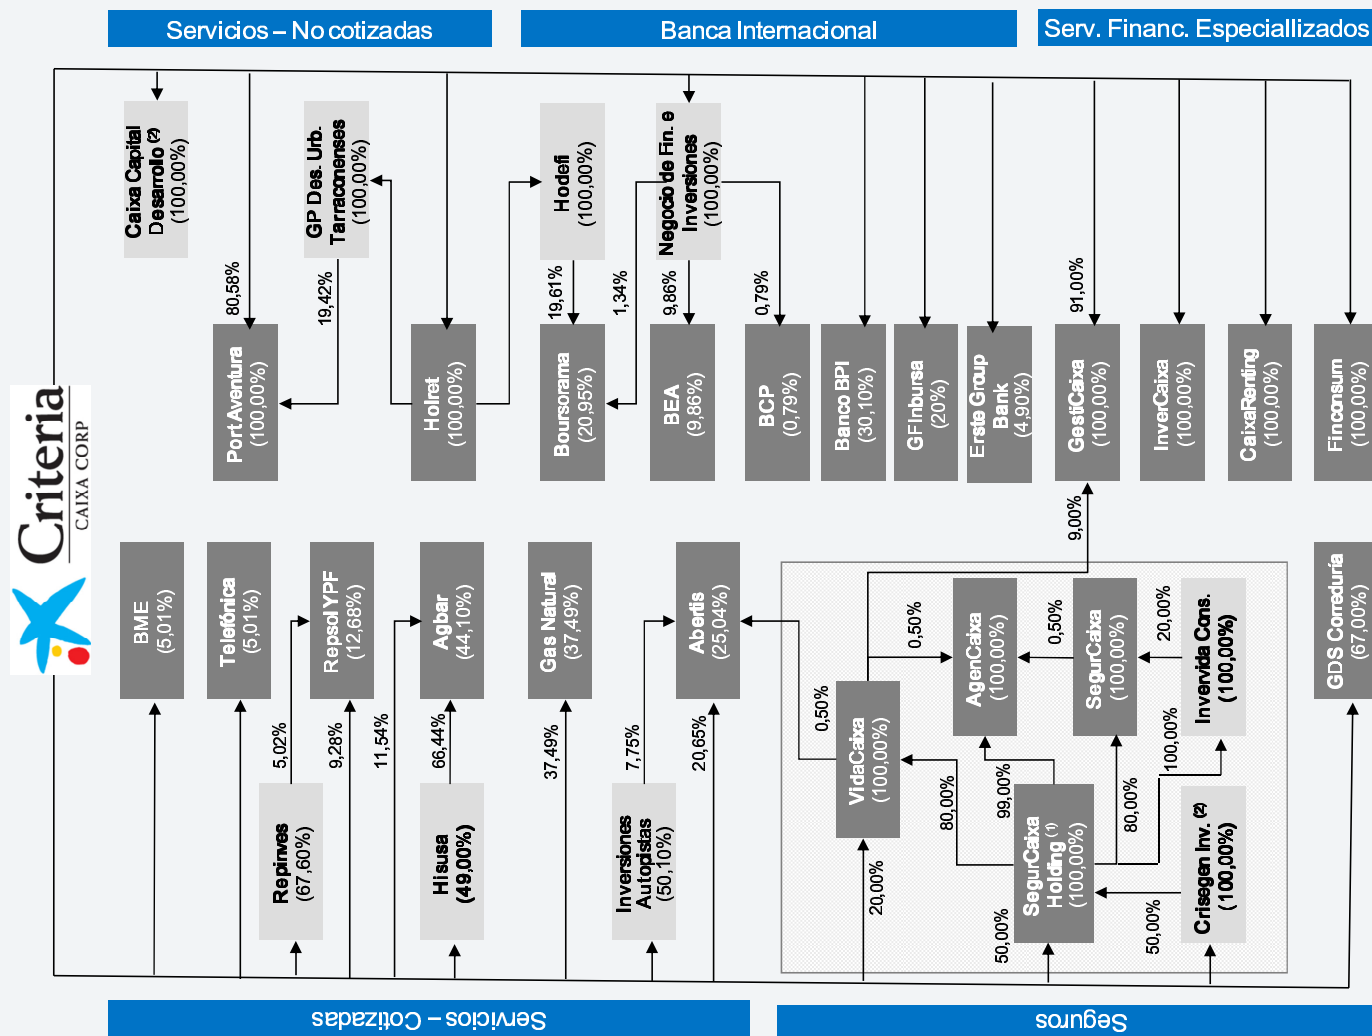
Servicios – No cotizadas

Banca Internacional

Serv. Financ. Especiallizados

Criteria CAIXA CORP

Caixa Capital Desarrollo (2) (100,00%)

80,58%

Port Aventura (100,00%)

GP Des. Urb. Tarraconenses (100,00%)

19,42%

Holret (100,00%)

Hodefi (100,00%)

19,61%

1,34%

Boursorama (20,95%)

Negocio de Fin. e Inversiones (100,00%)

9,86%

BEA (9,86%)

0,79%

BCP (0,79%)

Banco BPI (30,10%)

GF Inbursa (20%)

Erste Group Bank (4,90%)

91,00%

GestiCaixa (100,00%)

InverCaixa (100,00%)

CaixaRenting (100,00%)

Finconsum (100,00%)

9,00%

BME (5,01%)

Telefónica (5,01%)

Repsol YPF (12,68%)

Agbar (44,10%)

Gas Natural (37,49%)

Abertis (25,04%)

0,50%

AgenCaixa (100,00%)

0,50%

SegurCaixa (100,00%)

20,00%

Invervida Cons. (100,00%)

GDS Correduría (67,00%)

0,50%

VidaCaixa (100,00%)

5,02%

9,28%

11,54%

66,44%

37,49%

7,75%

20,65%

80,00%

99,00%

80,00%

100,00%

Repinves (67,60%)

Hisusa (49,00%)

Inversiones Autopistas (50,10%)

SegurCaixa Holding (1) (100,00%)

Crisegen Inv. (2) (100,00%)

20,00%

50,00%

50,00%

Servicios – Cotizadas

Seguros